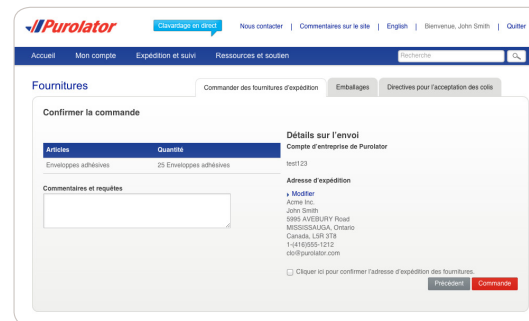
Purolator

Clavardage en direct

Nous contacter | Commentaires sur le site | English | Bienvenue, John Smith | Quitter

Accueil Mon compte Expédition et suivi Ressources et soutien

Recherche

Fournitures

Commander des fournitures d'expédition Emballages Directives pour l'acceptation des colis

Confirmer la commande

| Articles | Quantité |
|---|---|
| Enveloppes adhésives | 25 Enveloppes adhésives |

Commentaires et requêtes

Détails sur l'envoi

Compte d'entreprise de Purolator

test123

Adresse d'expédition

Modifier
Acme Inc.
John Smith
5995 AVEBURY Road
MISSISSAUGA, Ontario
Canada, L5R 3T8
1-(416)555-1212
clo@purolator.com

Cliquer ici pour confirmer l'adresse d'expédition des fournitures.

Précédent Commande